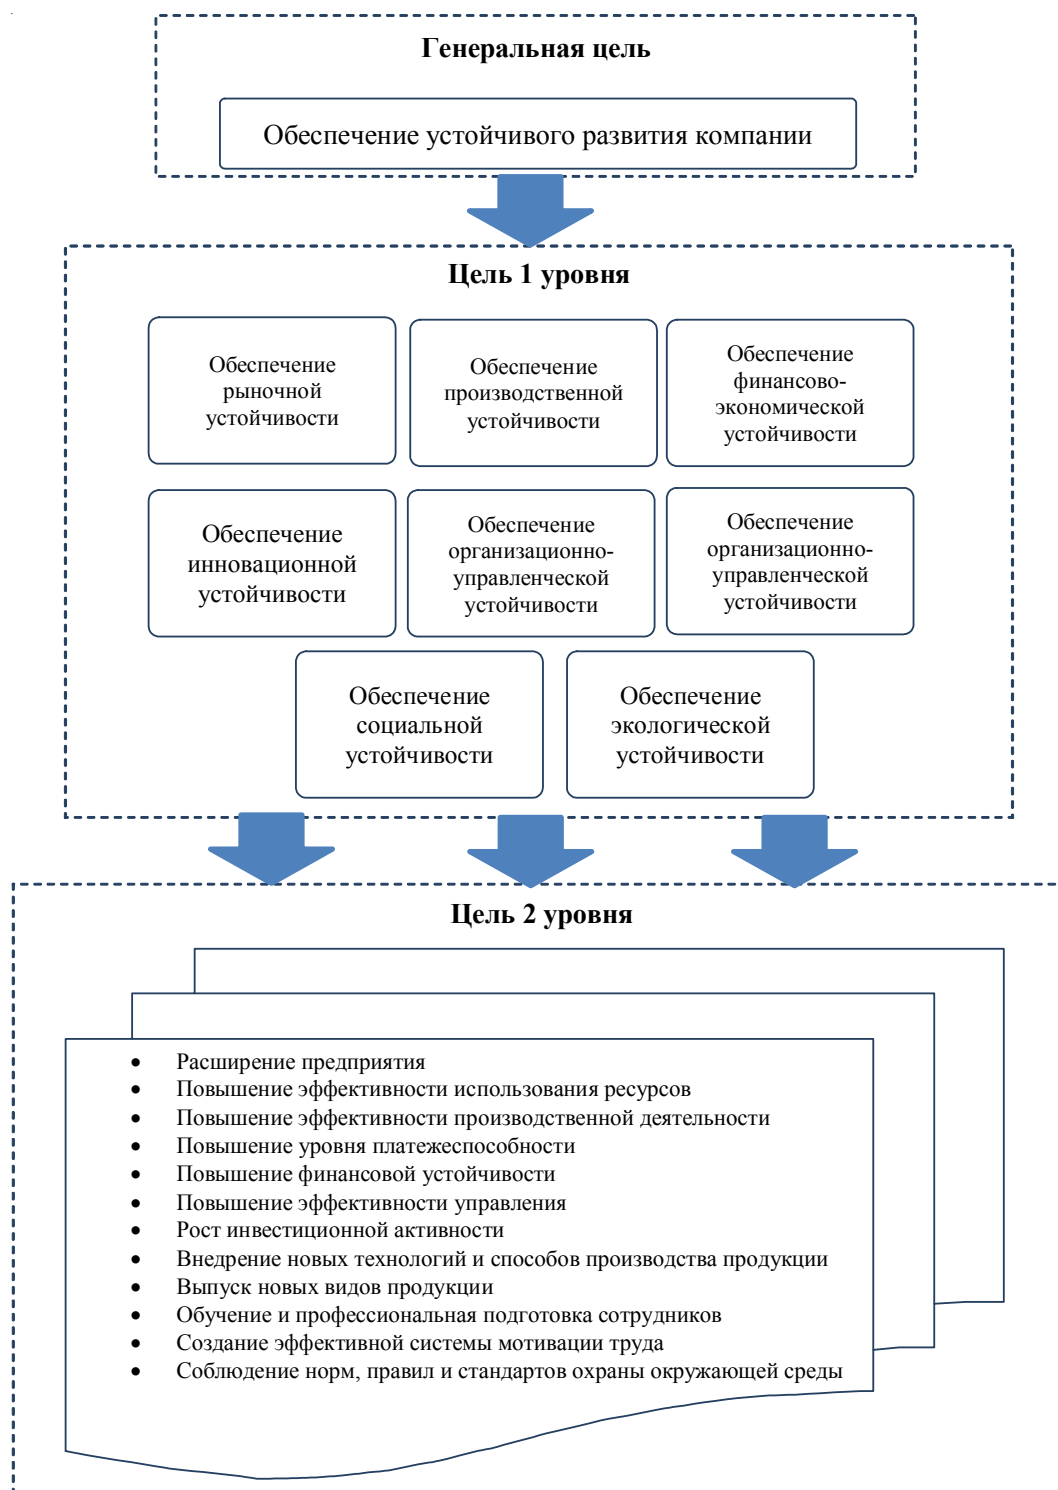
Генеральная цель

Обеспечение устойчивого развития компании

Цель 1 уровня

Обеспечение рыночной устойчивости

Обеспечение производственной устойчивости

Обеспечение финансово-экономической устойчивости

Обеспечение инновационной устойчивости

Обеспечение организационно-управленческой устойчивости

Обеспечение организационно-управленческой устойчивости

Обеспечение социальной устойчивости

Обеспечение экологической устойчивости

Цель 2 уровня

- Расширение предприятия
- Повышение эффективности использования ресурсов
- Повышение эффективности производственной деятельности
- Повышение уровня платежеспособности
- Повышение финансовой устойчивости
- Повышение эффективности управления
- Рост инвестиционной активности
- Внедрение новых технологий и способов производства продукции
- Выпуск новых видов продукции
- Обучение и профессиональная подготовка сотрудников
- Создание эффективной системы мотивации труда
- Соблюдение норм, правил и стандартов охраны окружающей среды